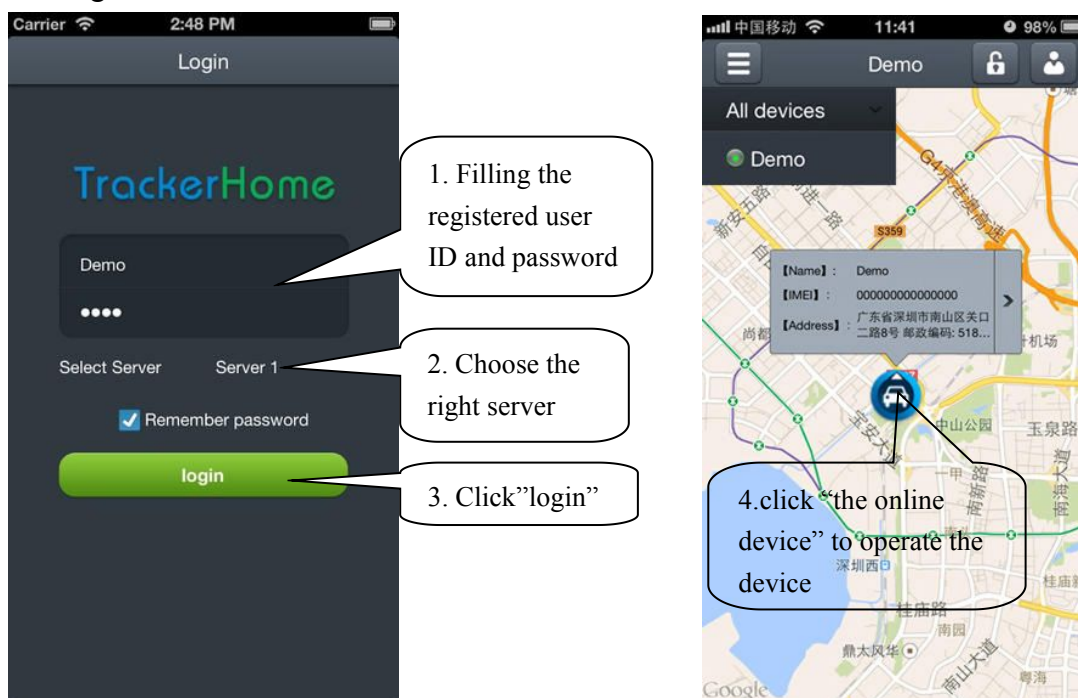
Carrier 2:48 PM

Login

TrackerHome

Demo

••••

Select Server Server 1

Remember password

login

1. Filling the registered user ID and password

2. Choose the right server

3. Click"login"

中国移动 11:41 98%

Demo

All devices

Demo

【Name】: Demo

【IMEI】: 000000000000000

【Address】: 广东省深圳市南山区关口二路8号 邮政编码: 518...

S359

尚都

机场

中山公园

玉泉路

深圳西

桂庙路

南园

鼎太风华

南山大道

粤海

4.click "the online device" to operate the device

Google